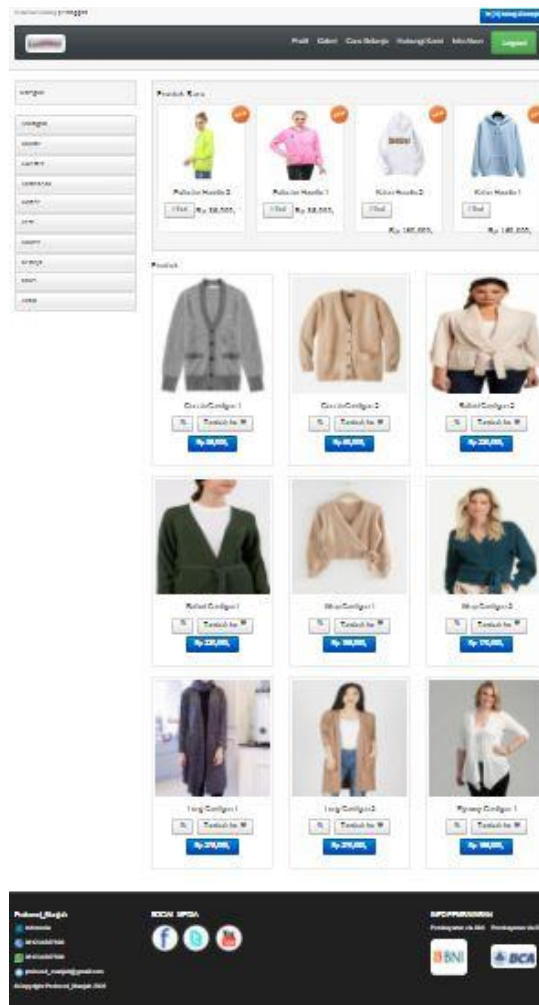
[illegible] pelanggan

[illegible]

Profil Galeri Cara Belanja Hubungi Kami Info Akun Logout

Kategori

Kategori
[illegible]
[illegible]
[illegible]
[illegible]
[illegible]
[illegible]
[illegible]
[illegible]
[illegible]

Produk Baru

Pullover Hoodie 2
Detail Rp. 58.000,-

Pullover Hoodie 1
Detail Rp. 58.000,-

Kolor Hoodie 2
Detail
Rp. 185.000,-

Kolor Hoodie 1
Detail
Rp. 185.000,-

Produk

Classic Cardigan 1
Tambah ke
Rp. 80.000,-

Classic Cardigan 2
Tambah ke
Rp. 80.000,-

Belted Cardigan 2
Tambah ke
Rp. 230.000,-

Belted Cardigan 1
Tambah ke
Rp. 230.000,-

Wrap Cardigan 1
Tambah ke
Rp. 180.000,-

Wrap Cardigan 2
Tambah ke
Rp. 170.000,-

Long Cardigan 1
Tambah ke
Rp. 270.000,-

Long Cardigan 2
Tambah ke
Rp. 270.000,-

Flyaway Cardigan 1
Tambah ke
Rp. 180.000,-

Prelovedd_Manjah
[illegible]
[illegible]
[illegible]
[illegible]
Copyright Prelovedd_Manjah 2020

SOCIAL MEDIA

INFO PEMBAYARAN
Pembayaran via BNI Pembayaran via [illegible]

BNI BCA